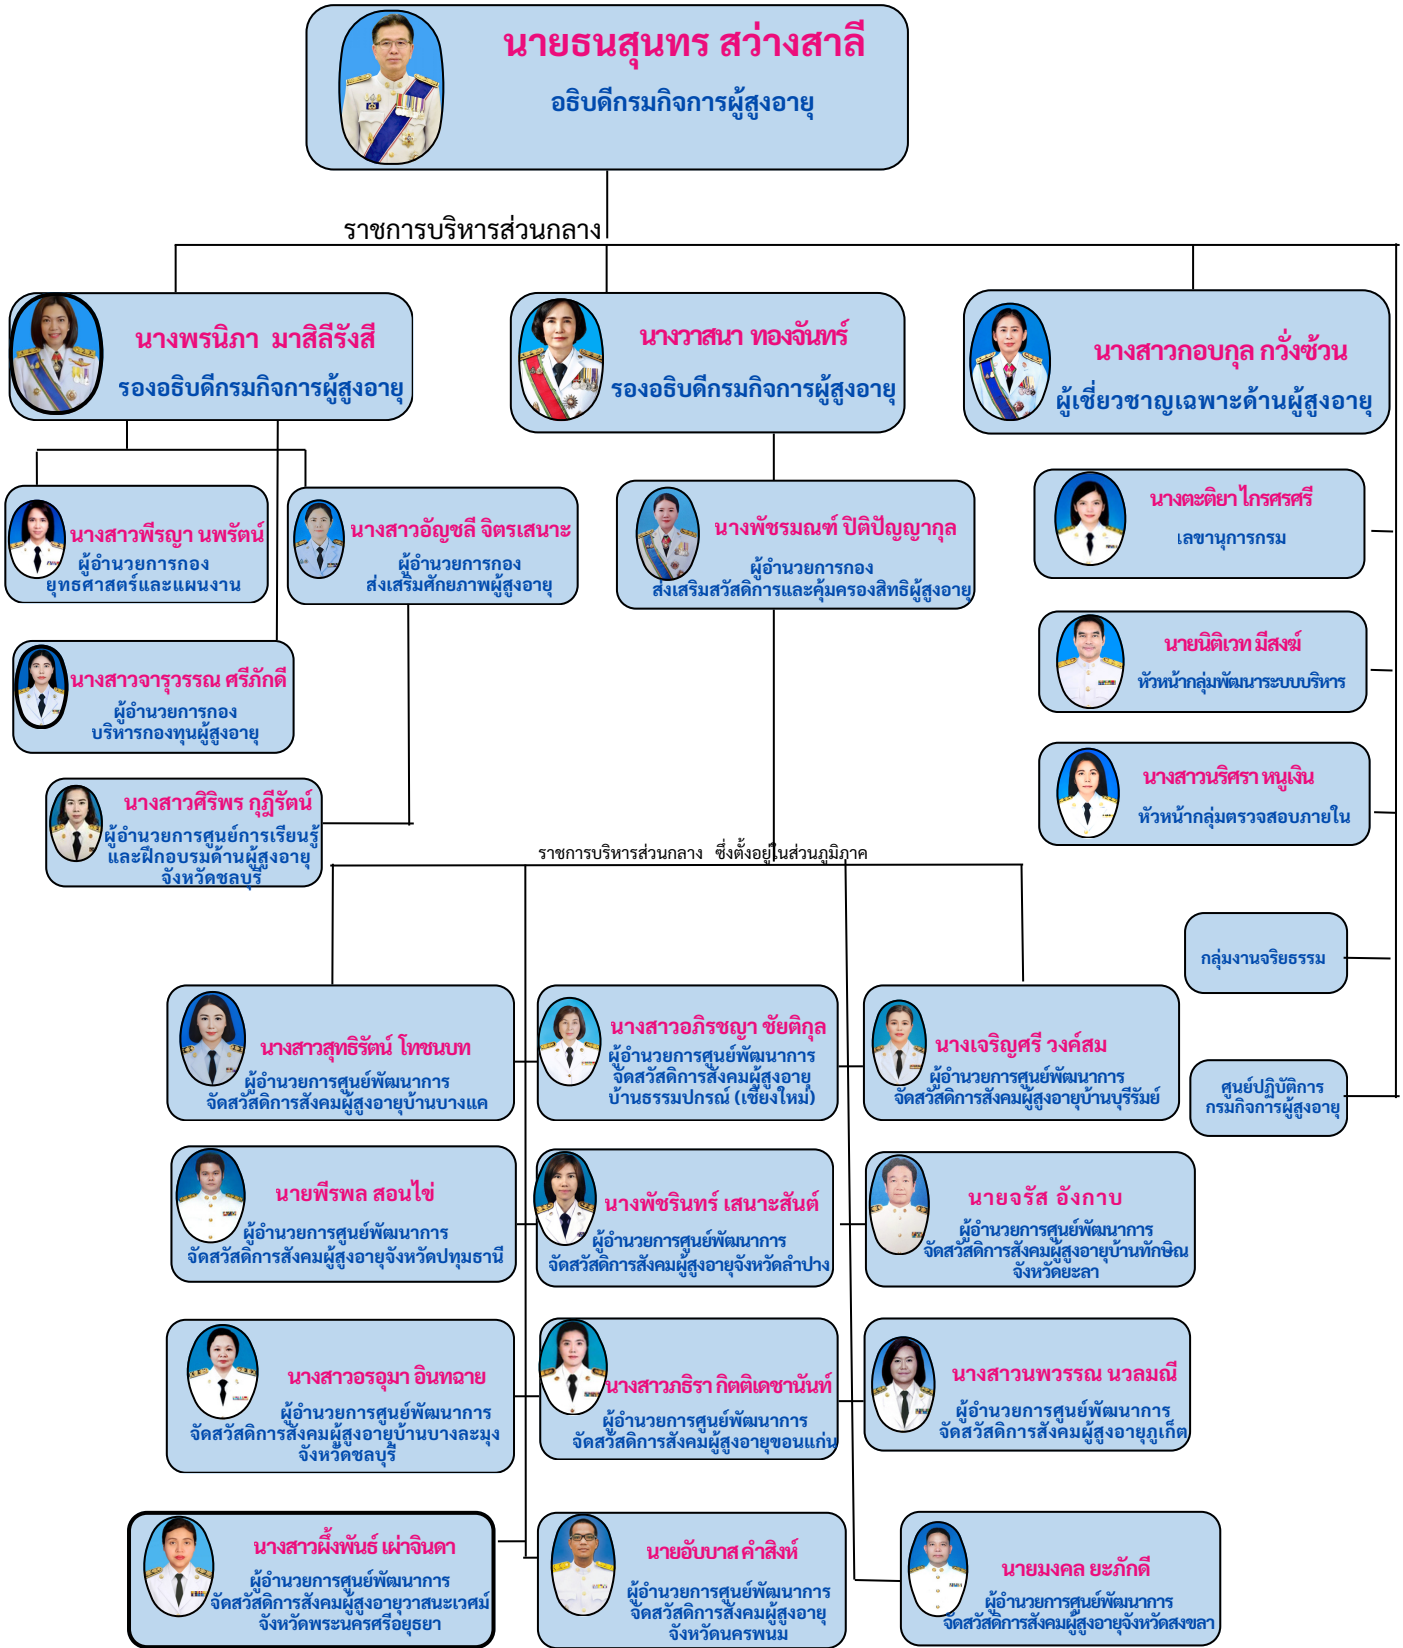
นายธนสุนทร สว่างสาลี
อธิบดีกรมกิจการผู้สูงอายุ

ราชการบริหารส่วนกลาง

นางพรนิภา มาสิลีรังสี
รองอธิบดีกรมกิจการผู้สูงอายุ

นางวาสนา ทองจันทร์
รองอธิบดีกรมกิจการผู้สูงอายุ

นางสาวกอบกุล กวั่งซ้วน
ผู้เชี่ยวชาญเฉพาะด้านผู้สูงอายุ

นางสาวพีรญา นพรัตน์
ผู้อำนวยการกอง
ยุทธศาสตร์และแผนงาน

นางสาวอัญชลี จิตรเสนาะ
ผู้อำนวยการกอง
ส่งเสริมศักยภาพผู้สูงอายุ

นางพัชรมณฑ์ ปิติปัญญากุล
ผู้อำนวยการกอง
ส่งเสริมสวัสดิการและคุ้มครองสิทธิผู้สูงอายุ

นางตะติยา ไกรศรศรี
เลขานุการกรม

นายนิติเวท มีสงฆ์
หัวหน้ากลุ่มพัฒนาระบบบริหาร

นางสาวจารุวรรณ ศรีภักดี
ผู้อำนวยการกอง
บริหารกองทุนผู้สูงอายุ

นางสาวนริศรา หนูเงิน
หัวหน้ากลุ่มตรวจสอบภายใน

นางสาวศิริพร กฎีรัตน์
ผู้อำนวยการศูนย์การเรียนรู้
และฝึกอบรมด้านผู้สูงอายุ
จังหวัดชลบุรี

ราชการบริหารส่วนกลาง ซึ่งตั้งอยู่ในส่วนภูมิภาค

กลุ่มงานจริยธรรม

นางสาวสุทธิรัตน์ โทขนบท
ผู้อำนวยการศูนย์พัฒนาการ
จัดสวัสดิการสังคมผู้สูงอายุบ้านบางแค

นางสาวอภิรชญา ชัยติกุล
ผู้อำนวยการศูนย์พัฒนาการ
จัดสวัสดิการสังคมผู้สูงอายุ
บ้านธรรมปกรณ์ (เชียงใหม่)

นางเจริญศรี วงค์สม
ผู้อำนวยการศูนย์พัฒนาการ
จัดสวัสดิการสังคมผู้สูงอายุบ้านบุรีรัมย์

ศูนย์ปฏิบัติการ
กรมกิจการผู้สูงอายุ

นายพีรพล สอนไข่
ผู้อำนวยการศูนย์พัฒนาการ
จัดสวัสดิการสังคมผู้สูงอายุจังหวัดปทุมธานี

นางพัชรินทร์ เสนาะสันต์
ผู้อำนวยการศูนย์พัฒนาการ
จัดสวัสดิการสังคมผู้สูงอายุจังหวัดลำปาง

นายจรัส อังกาบ
ผู้อำนวยการศูนย์พัฒนาการ
จัดสวัสดิการสังคมผู้สูงอายุบ้านทักษิณ
จังหวัดยะลา

นางสาวอรอุมา อินทฉาย
ผู้อำนวยการศูนย์พัฒนาการ
จัดสวัสดิการสังคมผู้สูงอายุบ้านบางละมุง
จังหวัดชลบุรี

นางสาวภธิรา กิตติเดชานันท์
ผู้อำนวยการศูนย์พัฒนาการ
จัดสวัสดิการสังคมผู้สูงอายุขอนแก่น

นางสาวนพวรรณ นวลมณี
ผู้อำนวยการศูนย์พัฒนาการ
จัดสวัสดิการสังคมผู้สูงอายุภูเก็ต

นางสาวผึ้งพันธ์ เผ่าจินดา
ผู้อำนวยการศูนย์พัฒนาการ
จัดสวัสดิการสังคมผู้สูงอายุวาสนะเวศม์
จังหวัดพระนครศรีอยุธยา

นายอัมบาส คำสิงห์
ผู้อำนวยการศูนย์พัฒนาการ
จัดสวัสดิการสังคมผู้สูงอายุ
จังหวัดนครพนม

นายมงคล ยะภักดี
ผู้อำนวยการศูนย์พัฒนาการ
จัดสวัสดิการสังคมผู้สูงอายุจังหวัดสงขลา